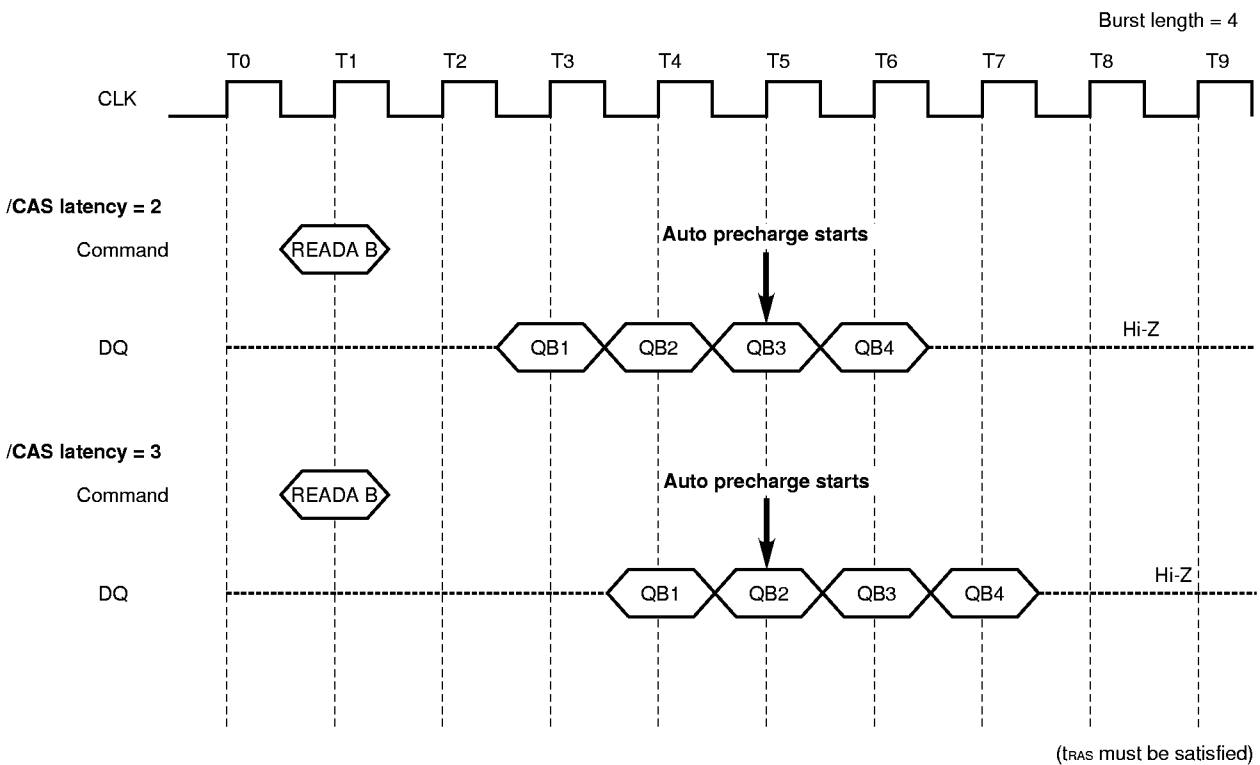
Burst length = 4

T0 T1 T2 T3 T4 T5 T6 T7 T8 T9

CLK

/CAS latency = 2

Command

READA B

Auto precharge starts

DQ

QB1 QB2 QB3 QB4

Hi-Z

/CAS latency = 3

Command

READA B

Auto precharge starts

DQ

QB1 QB2 QB3 QB4

Hi-Z

($t_{RAS}$ must be satisfied)